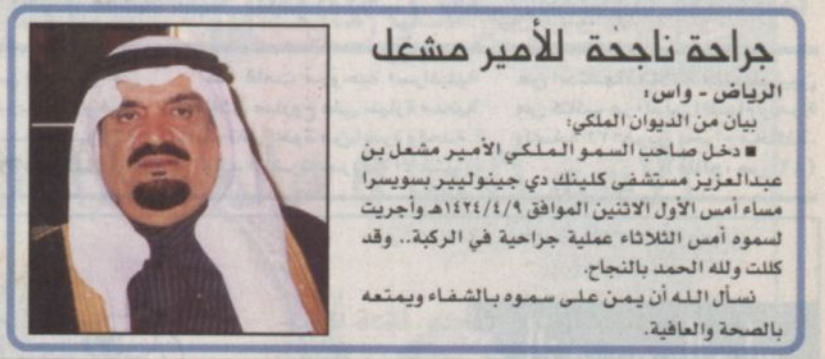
جراحة ناجحة للأمير مشعل

الرياض - واس:

بيان من الديوان الملكي:

■ دخل صاحب السمو الملكي الأمير مشعل بن عبدالعزيز مستشفى كلينك دي جينولبير بسويسرا مساء أمس الأول الاثنين الموافق ١٤٢٤/٤/٩هـ وأجريت لسموه أمس الثلاثاء عملية جراحية في الركبة.. وقد كللت ولله الحمد بالنجاح.

نسأل الله أن يمن على سموه بالشفاء ويمتعه بالصحة والعافية.